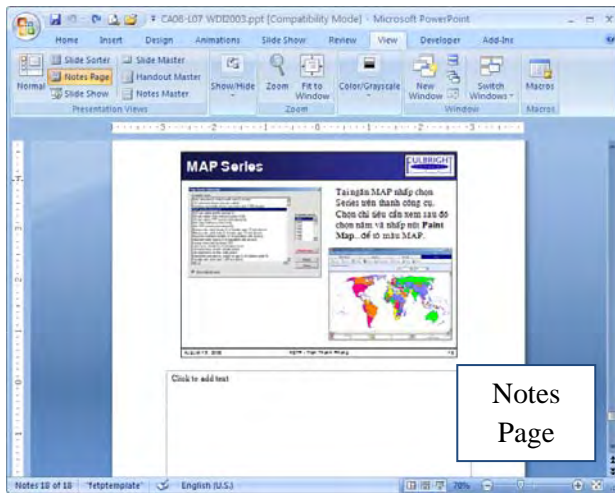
CA08-L07 WDI2003.ppt [Compatibility Mode] - Microsoft PowerPoint

Home Insert Design Animations Slide Show Review View Developer Add-Ins

Normal Slide Sorter Notes Page Slide Show Slide Master Handout Master Notes Master Presentation Views Show/Hide Zoom Fit to Window Zoom Color/Grayscale New Window Switch Windows Window Macros Macros

MAP Series

FULBRIGHT

Tại ngăn MAP nhấp chọn Series trên thanh công cụ. Chọn chỉ tiêu cần xem sau đó chọn năm và nhấp nút **Paint Map**...để tô màu MAP.

Click to add text

Notes Page

Notes 18 of 18 "fetptemplate" English (U.S.) 70%